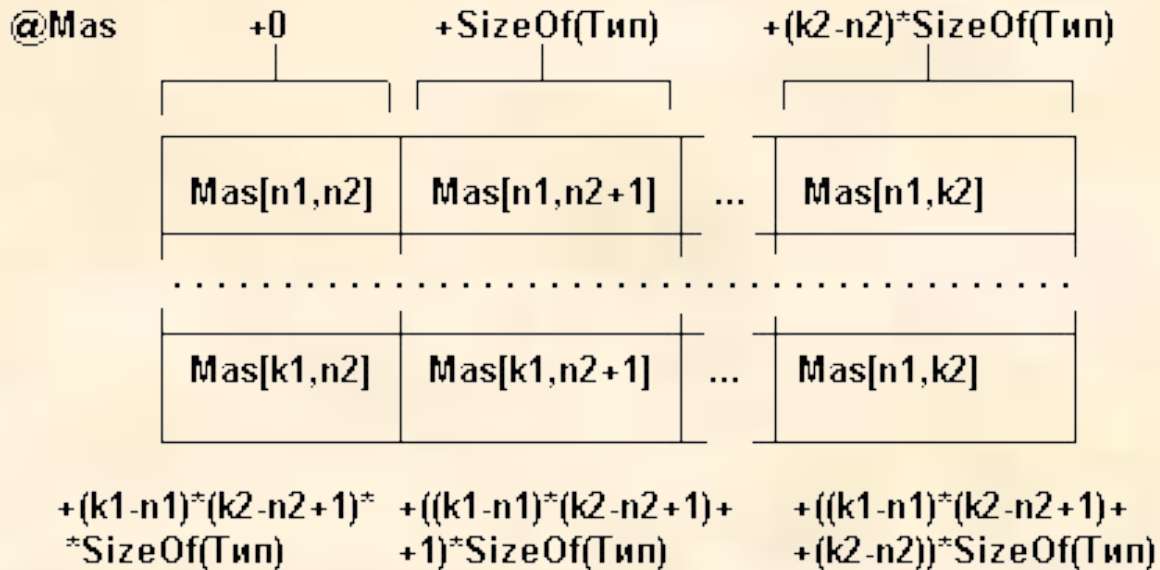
@Mas +0 +SizeOf(Тип) +(k2-n2)*SizeOf(Тип)

| Mas[n1,n2] | Mas[n1,n2+1] | ... | Mas[n1,k2] |
|---|---|---|---|

.......................................

| Mas[k1,n2] | Mas[k1,n2+1] | ... | Mas[n1,k2] |
|---|---|---|---|

+(k1-n1)*(k2-n2+1)* *SizeOf(Тип)

+((k1-n1)*(k2-n2+1)+ +1)*SizeOf(Тип)

+((k1-n1)*(k2-n2+1)+ +(k2-n2))*SizeOf(Тип)